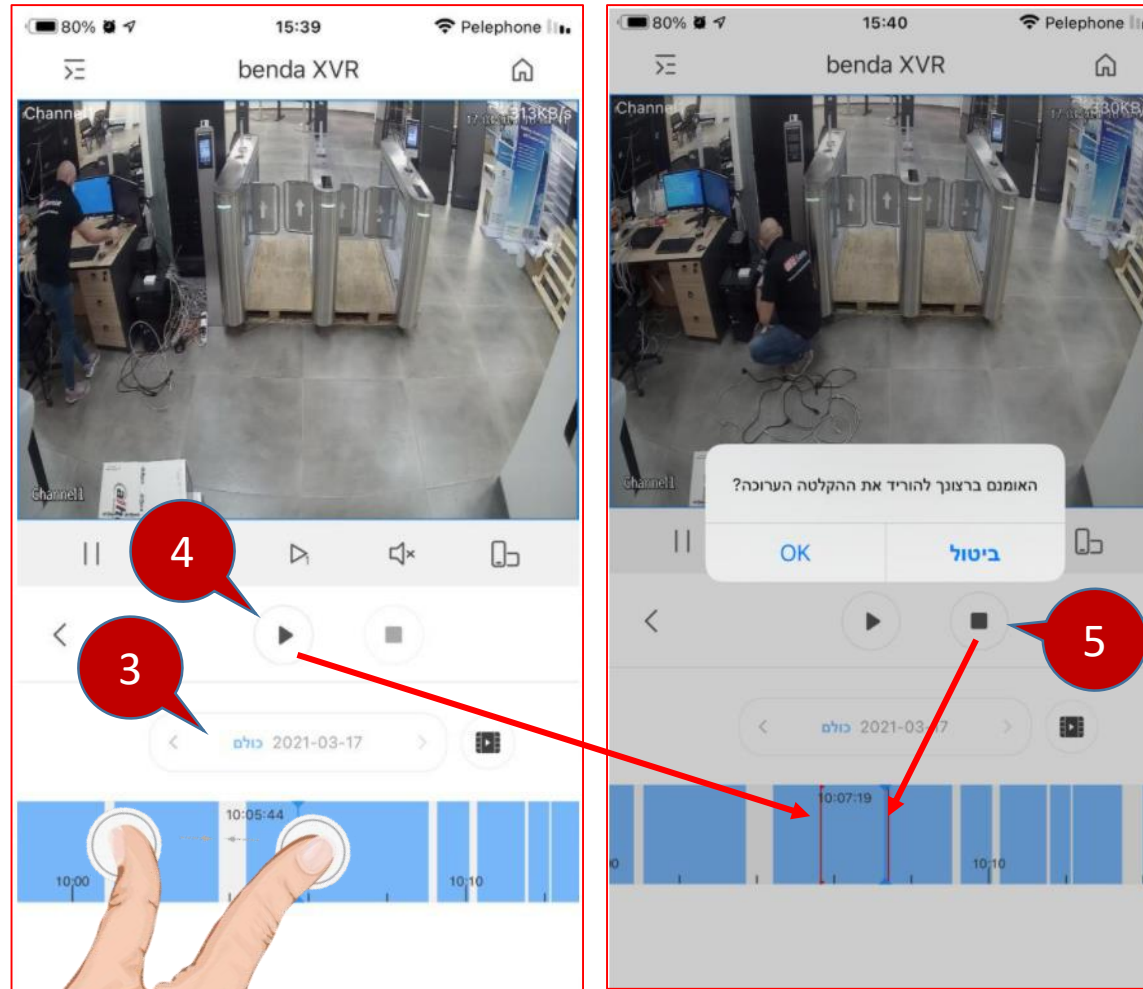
80% 15:39 Pelephone

benda XVR

Channel1 313KB/s

Channel1

4

3

כולם 2021-03-17

10:05:44

10:00

10:10

80% 15:40 Pelephone

benda XVR

Channel1 330KB/s

Channel1

האומנם ברצונך להוריד את ההקלטה הערוכה?

OK

ביטול

5

כולם 2021-03-17

10:07:19

10:10